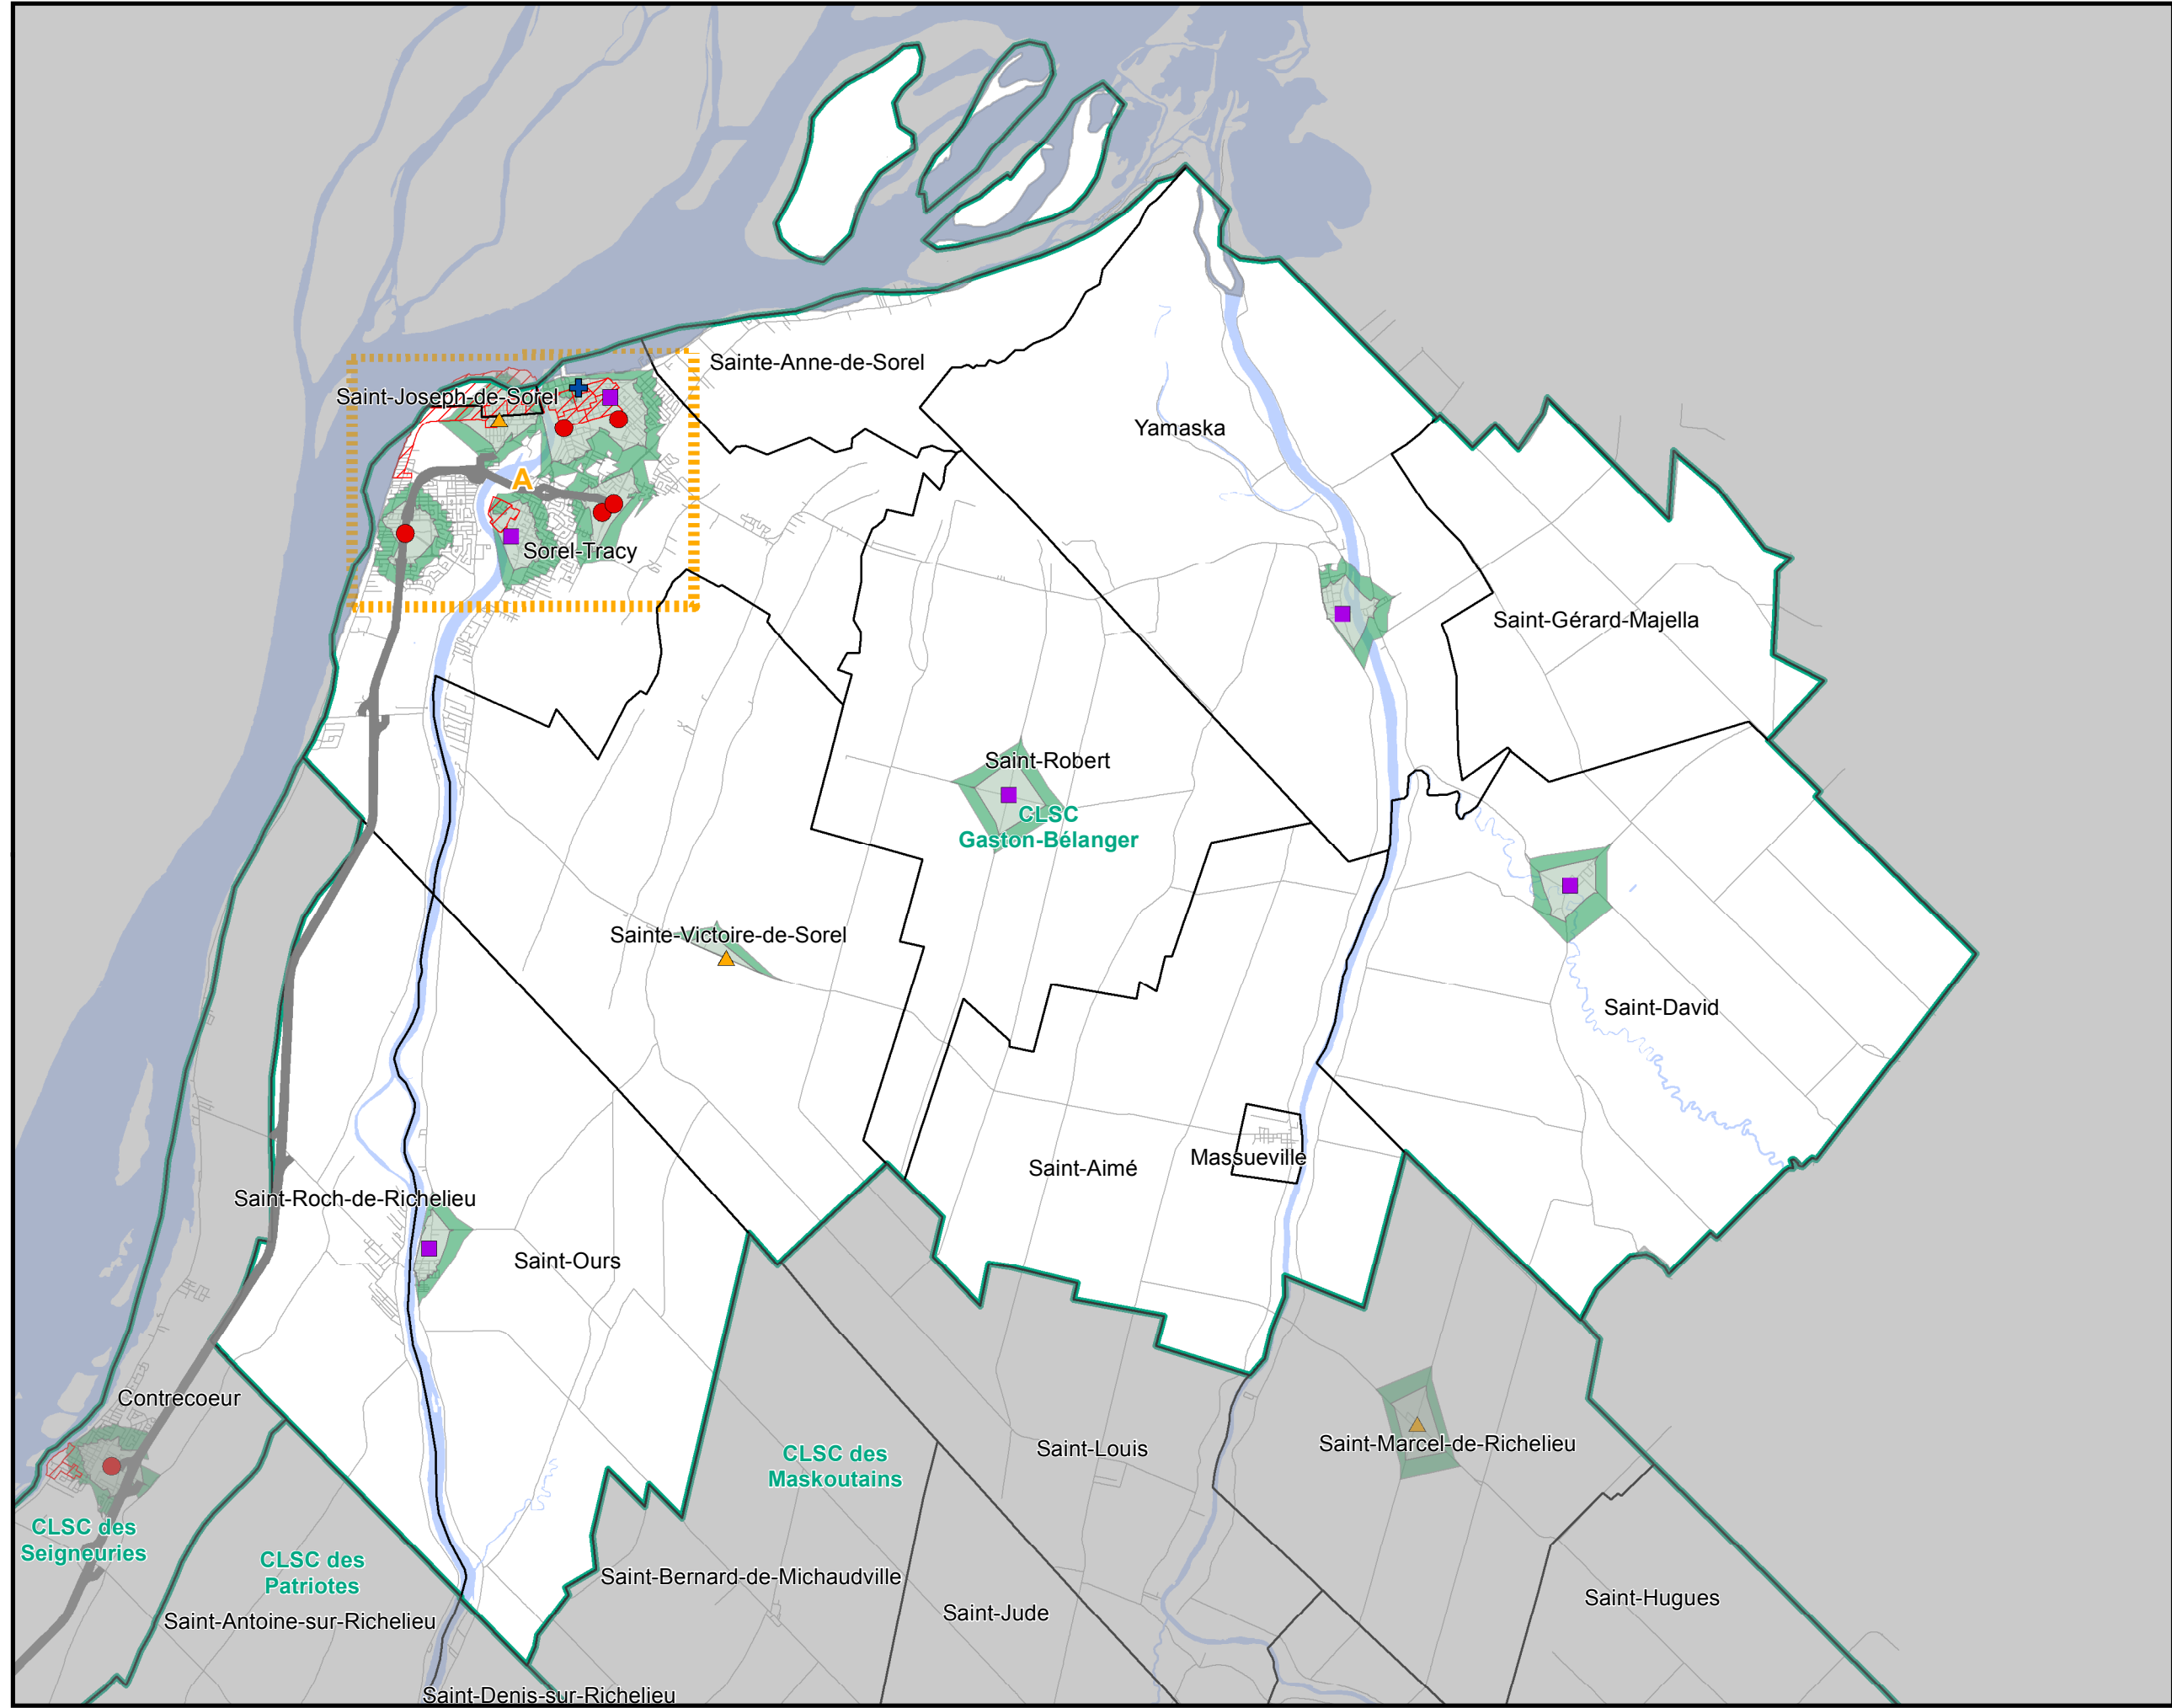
Sainte-Anne-de-Sorel

Saint-Joseph-de-Sorel

A

Sorel-Tracy

Yamaska

Saint-Gérard-Majella

Saint-Robert

CLSC Gaston-Bélanger

Sainte-Victoire-de-Sorel

Saint-David

Saint-Aimé

Massueville

Saint-Roch-de-Richelieu

Saint-Ours

Contrecoeur

CLSC des Maskoutains

Saint-Louis

Saint-Marcel-de-Richelieu

CLSC des Seigneuries

CLSC des Patriotes

Saint-Bernard-de-Michaudville

Saint-Antoine-sur-Richelieu

Saint-Jude

Saint-Hugues

Saint-Denis-sur-Richelieu